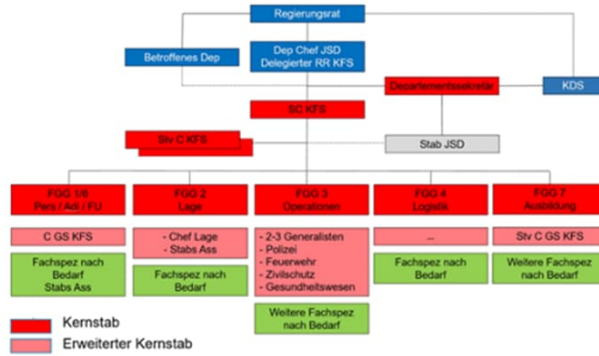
Regierungsrat

Betroffenes Dep

Dep Chef JSD
Delegierter RR KFS

Departementssekretär

KDS

SC KFS

Stv C KFS

Stab JSD

FGG 1/6
Pers / Adj / FU

FGG 2
Lage

FGG 3
Operationen

FGG 4
Logistik

FGG 7
Ausbildung

C GS KFS

- Chef Lage
- Stabs Ass

- 2-3 Generalisten
- Polizei
- Feuerwehr
- Zivilschutz
- Gesundheitswesen

...

Stv C GS KFS

Fachspez nach Bedarf
Stabs Ass

Fachspez nach Bedarf

Fachspez nach Bedarf

Weitere Fachspez nach Bedarf

Weitere Fachspez nach Bedarf

Kernstab

Erweiterter Kernstab